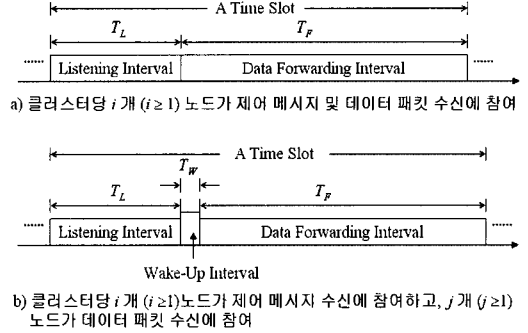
A Time Slot

$T_L$ $T_F$

...... Listening Interval Data Forwarding Interval ......

a) 클러스터당 $i$ 개 ($i \geq 1$) 노드가 제어 메시지 및 데이터 패킷 수신에 참여

A Time Slot

$T_W$

$T_L$ $T_F$

...... Listening Interval Data Forwarding Interval ......

Wake-Up Interval

b) 클러스터당 $i$ 개 ($i \geq 1$)노드가 제어 메시지 수신에 참여하고, $j$ 개 ($j \geq 1$) 노드가 데이터 패킷 수신에 참여